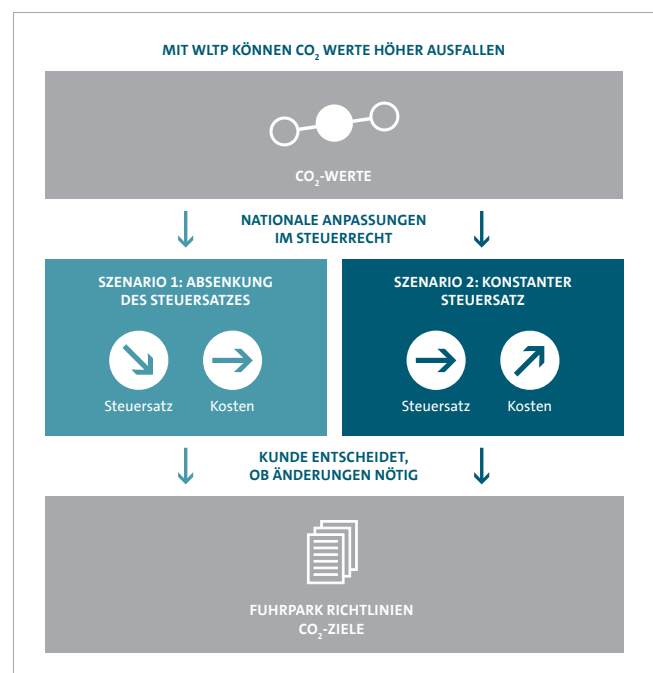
MIT WLTP KÖNNEN $CO_2$ WERTE HÖHER AUSFALLEN

$CO_2$-WERTE

NATIONALE ANPASSUNGEN IM STEUERRECHT

SZENARIO 1: ABSENKUNG DES STEUERSATZES

Steuersatz Kosten

SZENARIO 2: KONSTANTER STEUERSATZ

Steuersatz Kosten

KUNDE ENTSCHEIDET, OB ÄNDERUNGEN NÖTIG

FUHRPARK RICHTLINIEN $CO_2$-ZIELE